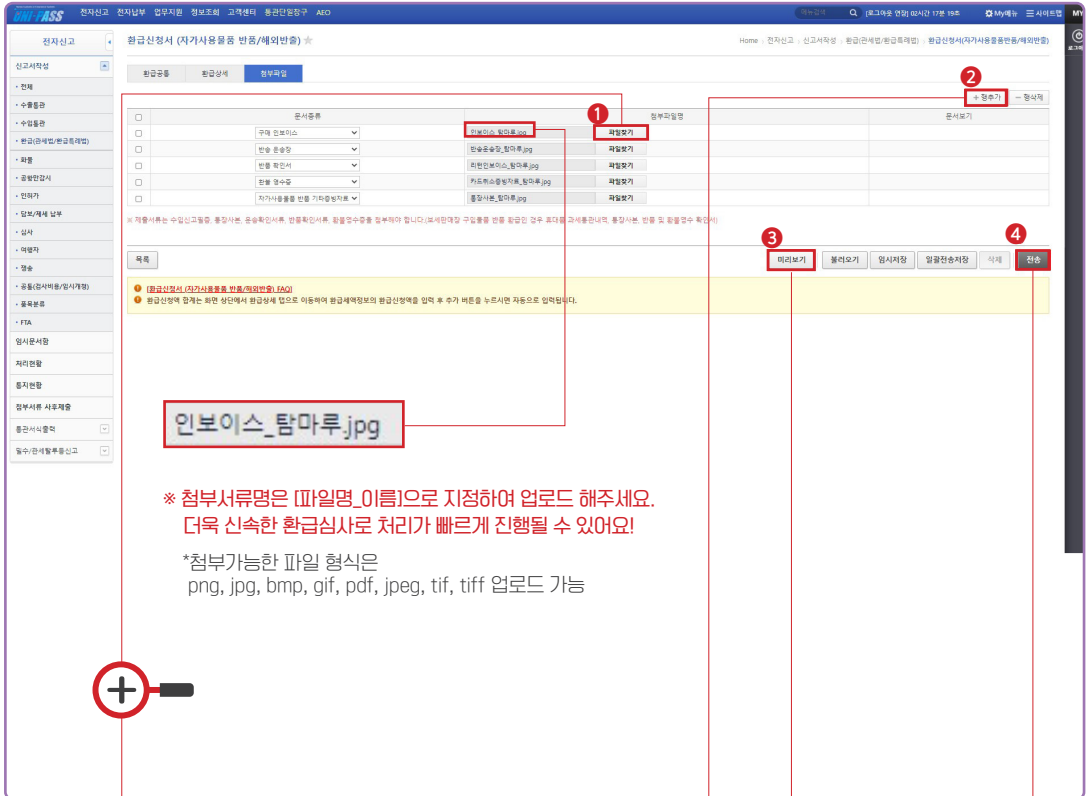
UNI-PASS 전자신고 전자납부 업무지원 정보조회 고객센터 통관단일창구 AEO

메뉴검색 (로그아웃 연장) 02시간 17분 19초 My메뉴 사이트맵 MY

전자신고

신고서작성

• 전체
• 수출통관
• 수입통관
• 환급(관세법/환급특례법)
• 화물
• 공항만검사
• 인허가
• 답보/체세 납부
• 심사
• 여행자
• 징수
• 공통(검사비용/임시개청)
• 품목분류
• FTA

임시문서함
처리현황
통지현황
첨부서류 사후제출
통관서식출력
필수/관세탈루등신고

환급신청서 (자가사용물품 반품/해외반출)

Home > 전자신고 > 신고서작성 > 환급(관세법/환급특례법) > 환급신청서(자가사용물품반품/해외반출)

환급공통 환급상세 첨부파일

2 + 행추가 − 행삭제

| | 문서종류 | 첨부파일명 | | 문서보기 |
|---|---|---|---|---|
| ☐ | 구매 인보이스 | 인보이스_탐마루.jpg | 1 파일찾기 | |
| ☐ | 반송 운송장 | 반송운송장_탐마루.jpg | 파일찾기 | |
| ☐ | 반품 확인서 | 환불인보이스_탐마루.jpg | 파일찾기 | |
| ☐ | 환불 영수증 | 카드취소증빙자료_탐마루.jpg | 파일찾기 | |
| ☐ | 자가사용물품 반품 기타증빙자료 | 통장사본_탐마루.jpg | 파일찾기 | |

※ 제출서류는 수입신고필증, 통장사본, 운송확인서류, 반품확인서류, 환불영수증을 첨부해야 합니다.(보세판매장 구입물품 반품 환급인 경우 표대용 과세통관내역, 통장사본, 반품 및 환불영수 확인서)

목록 3 미리보기 불러오기 임시저장 일괄전송저장 삭제 4 전송

[환급신청서 (자가사용물품 반품/해외반출) FAQ]
환급신청액 합계는 화면 상단에서 환급상세 탭으로 이동하여 환급세액정보의 환급신청액을 입력 후 추가 버튼을 누르시면 자동으로 입력됩니다.

인보이스_탐마루.jpg

※ 첨부서류명은 [파일명_이름]으로 지정하여 업로드 해주세요.
더욱 신속한 환급심사로 처리가 빠르게 진행될 수 있어요!

*첨부가능한 파일 형식은
png, jpg, bmp, gif, pdf, jpeg, tif, tiff 업로드 가능